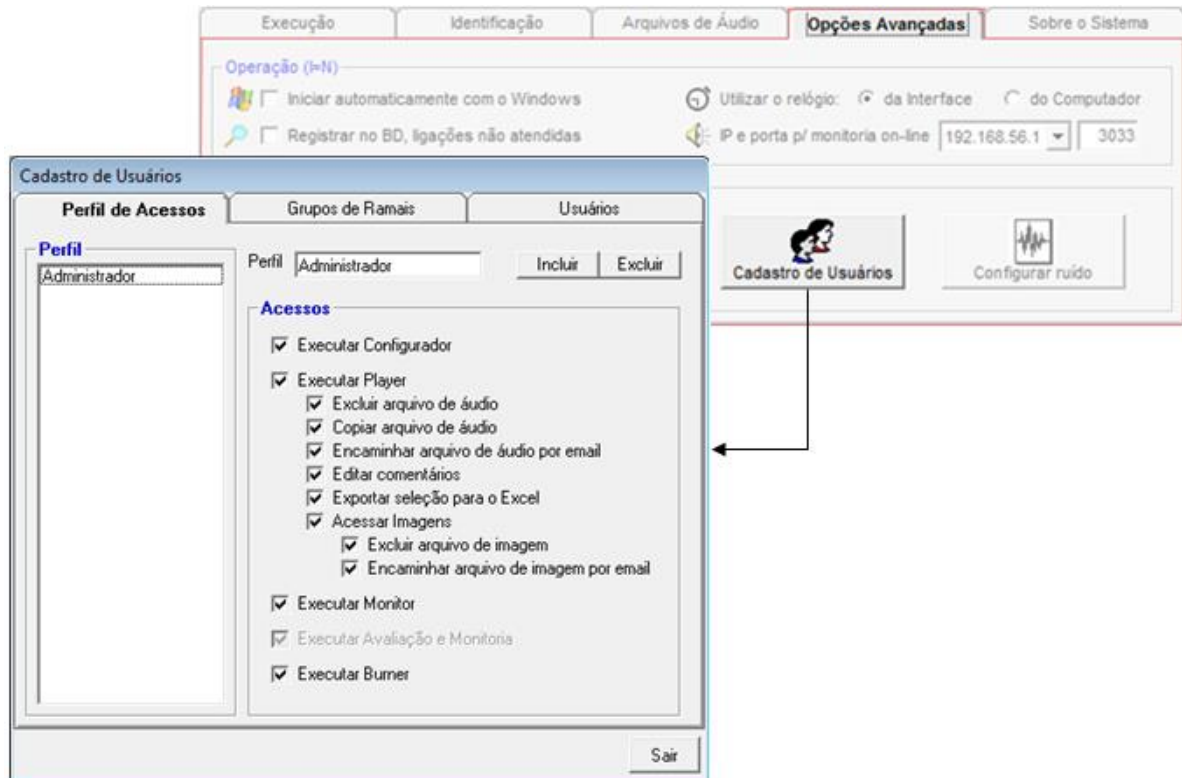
Execução | Identificação | Arquivos de Áudio | Opções Avançadas | Sobre o Sistema

Operação (I=N)
Iniciar automaticamente com o Windows
Registrar no BD, ligações não atendidas
Utilizar o relógio: da Interface do Computador
IP e porta p/ monitoria on-line 192.168.56.1 3033

Cadastro de Usuários
Configurar ruído

Cadastro de Usuários
Perfil de Acessos | Grupos de Ramais | Usuários

Perfil
Administrador

Perfil Administrador
Incluir Excluir

Acessos
Executar Configurador
Executar Player
Excluir arquivo de áudio
Copiar arquivo de áudio
Encaminhar arquivo de áudio por email
Editar comentários
Exportar seleção para o Excel
Acessar Imagens
Excluir arquivo de imagem
Encaminhar arquivo de imagem por email
Executar Monitor
Executar Avaliação e Monitoria
Executar Burner

Sair